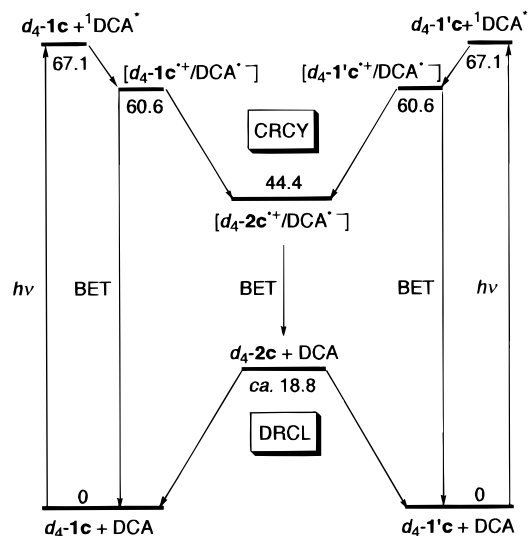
$d_4$-**1c** + $^1$DCA$^*$

67.1

[$d_4$-**1c**$^{\cdot+}$/DCA$^{\cdot-}$]

60.6

$d_4$-**1'c**+$^1$DCA$^*$

67.1

[$d_4$-**1'c**$^{\cdot+}$/DCA$^{\cdot-}$]

60.6

CRCY

44.4

[$d_4$-**2c**$^{\cdot+}$/DCA$^{\cdot-}$]

$h\nu$

BET

BET

BET

$h\nu$

$d_4$-**2c** + DCA

*ca.* 18.8

DRCL

0

$d_4$-**1c** + DCA

0

$d_4$-**1'c** + DCA